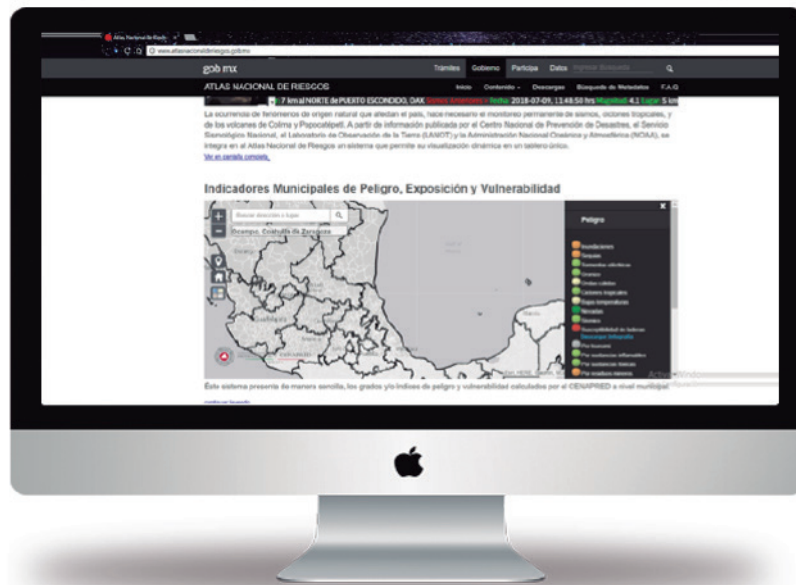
Atlas Nacional de Riesgos
www.atlasnacionalderiesgos.gob.mx

gob mx
Trámites Gobierno Participa Datos

ATLAS NACIONAL DE RIESGOS
Inicio Contenido Descargas Búsqueda de Metadatos F.A.Q

7 km al NORTE de PUERTO ESCONDIDO, OAX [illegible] Fecha: 2018-07-09, 13:48:50 hrs Magnitud: 4.1 Lugar: 5 km

La ocurrencia de fenómenos de origen natural que afectan al país, hace necesario el monitoreo permanente de sismos, ciclones tropicales, y de los volcanes de Colima y Popocatépetl. A partir de información publicada por el Centro Nacional de Prevención de Desastres, el Servicio Sismológico Nacional, el Laboratorio de Observación de la Tierra (LANOT) y la Administración Nacional Oceánica y Atmosférica (NOAA), se integra en el Atlas Nacional de Riesgos un sistema que permite su visualización dinámica en un tablero único.
Ver en pantalla completa

Indicadores Municipales de Peligro, Exposición y Vulnerabilidad

Buscar dirección o lugar
Ocampo, Coahuila de Zaragoza

Peligro
Inundaciones
Sequías
Tormentas eléctricas
Granizo
Ondas cálidas
Ciclones tropicales
Bajas temperaturas
Nevadas
Sísmico
Susceptibilidad de laderas
Descargar Infografía
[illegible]
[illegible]
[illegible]
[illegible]

Este sistema presenta de manera sencilla, los grados y/o índices de peligro y vulnerabilidad calculados por el CENAPRED a nivel municipal